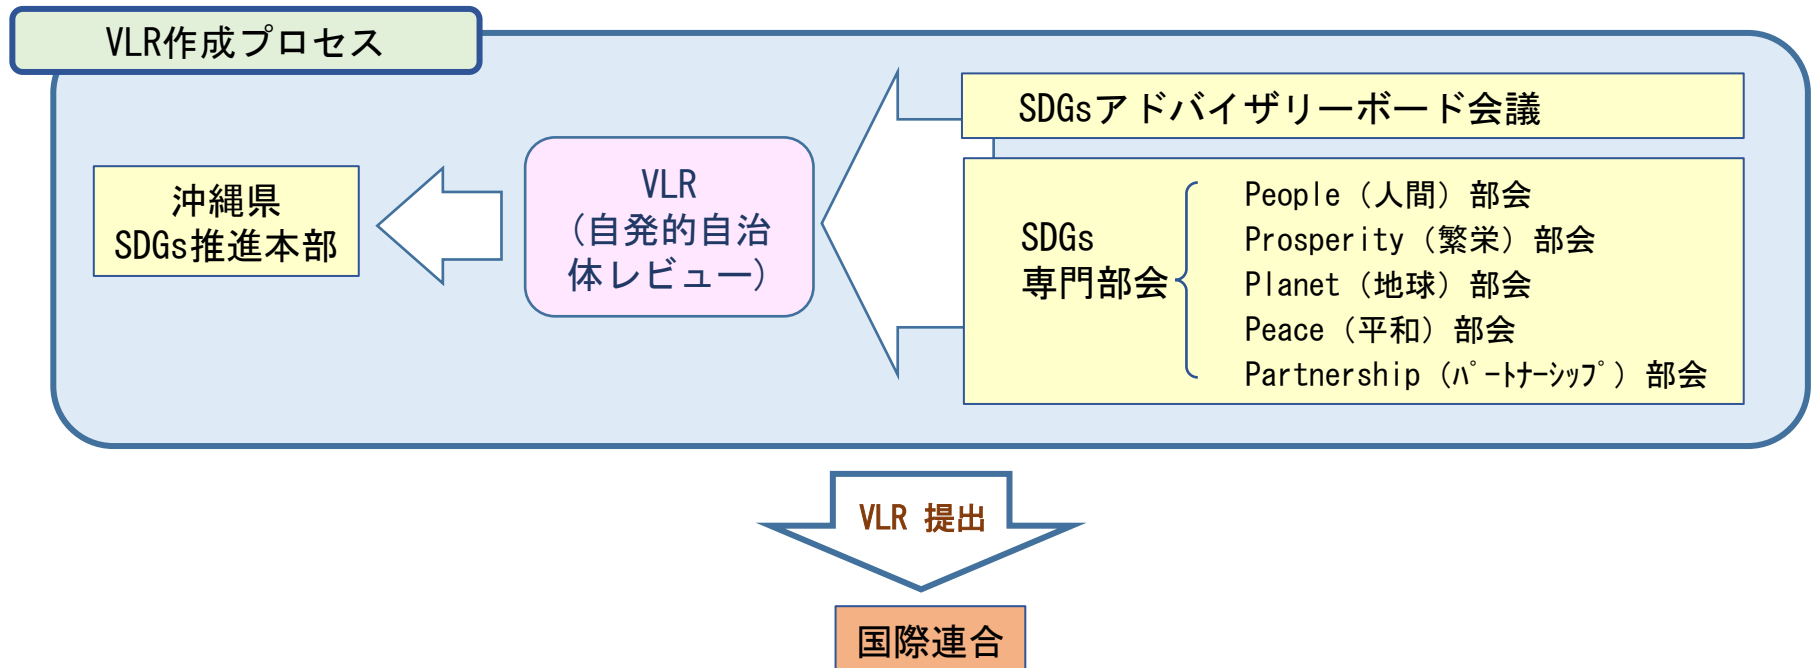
VLR作成プロセス

沖縄県
SDGs推進本部

VLR
（自発的自治体レビュー）

SDGsアドバイザリーボード会議

SDGs
専門部会

People（人間）部会
Prosperity（繁栄）部会
Planet（地球）部会
Peace（平和）部会
Partnership（ﾊﾟｰﾄﾅｰｼｯﾌﾟ）部会

VLR 提出

国際連合